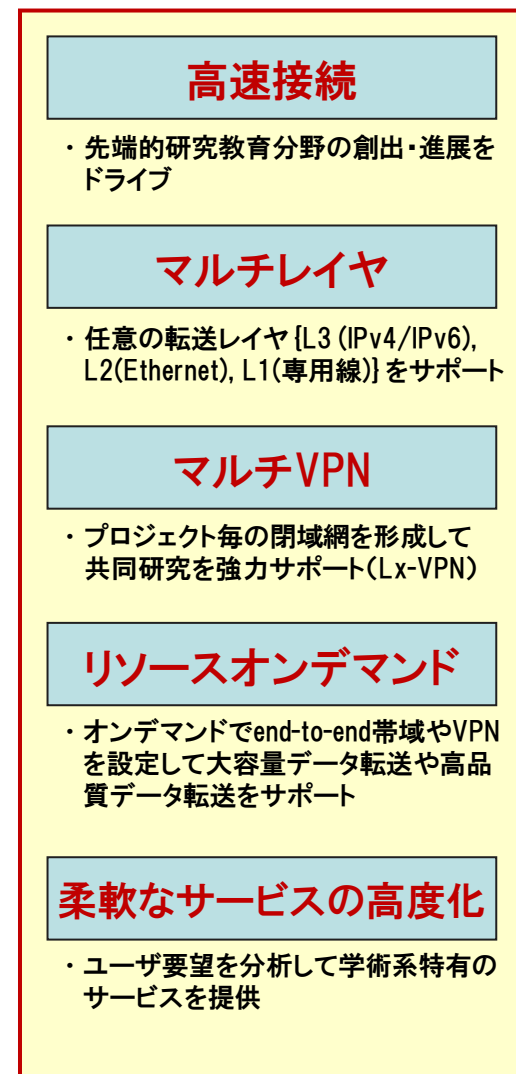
高速接続

・先端的研究教育分野の創出・進展をドライブ

マルチレイヤ

・任意の転送レイヤ{L3(IPv4/IPv6), L2(Ethernet), L1(専用線)}をサポート

マルチVPN

・プロジェクト毎の閉域網を形成して共同研究を強力サポート(Lx-VPN)

リソースオンデマンド

・オンデマンドでend-to-end帯域やVPNを設定して大容量データ転送や高品質データ転送をサポート

柔軟なサービスの高度化

・ユーザ要望を分析して学術系特有のサービスを提供